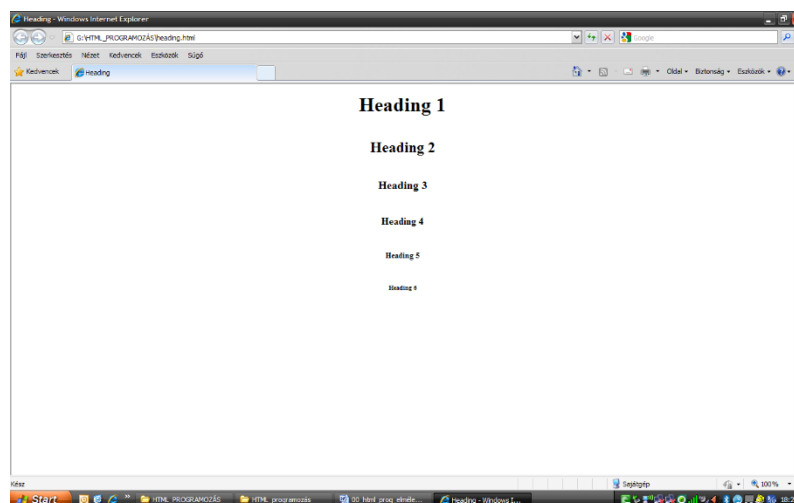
Heading - Windows Internet Explorer

G:\HTML_PROGRAMOZÁS\heading.html

Google

Fájl Szerkesztés Nézet Kedvencek Eszközök Súgó

Kedvencek Heading

Oldal Biztonság Eszközök

Heading 1

Heading 2

Heading 3

Heading 4

Heading 5

Heading 6

Kész

Sajátgép

100%

Start HTML_PROGRAMOZÁS HTML_programozás 00_html_prog_elmele... Heading - Windows I...

18:2